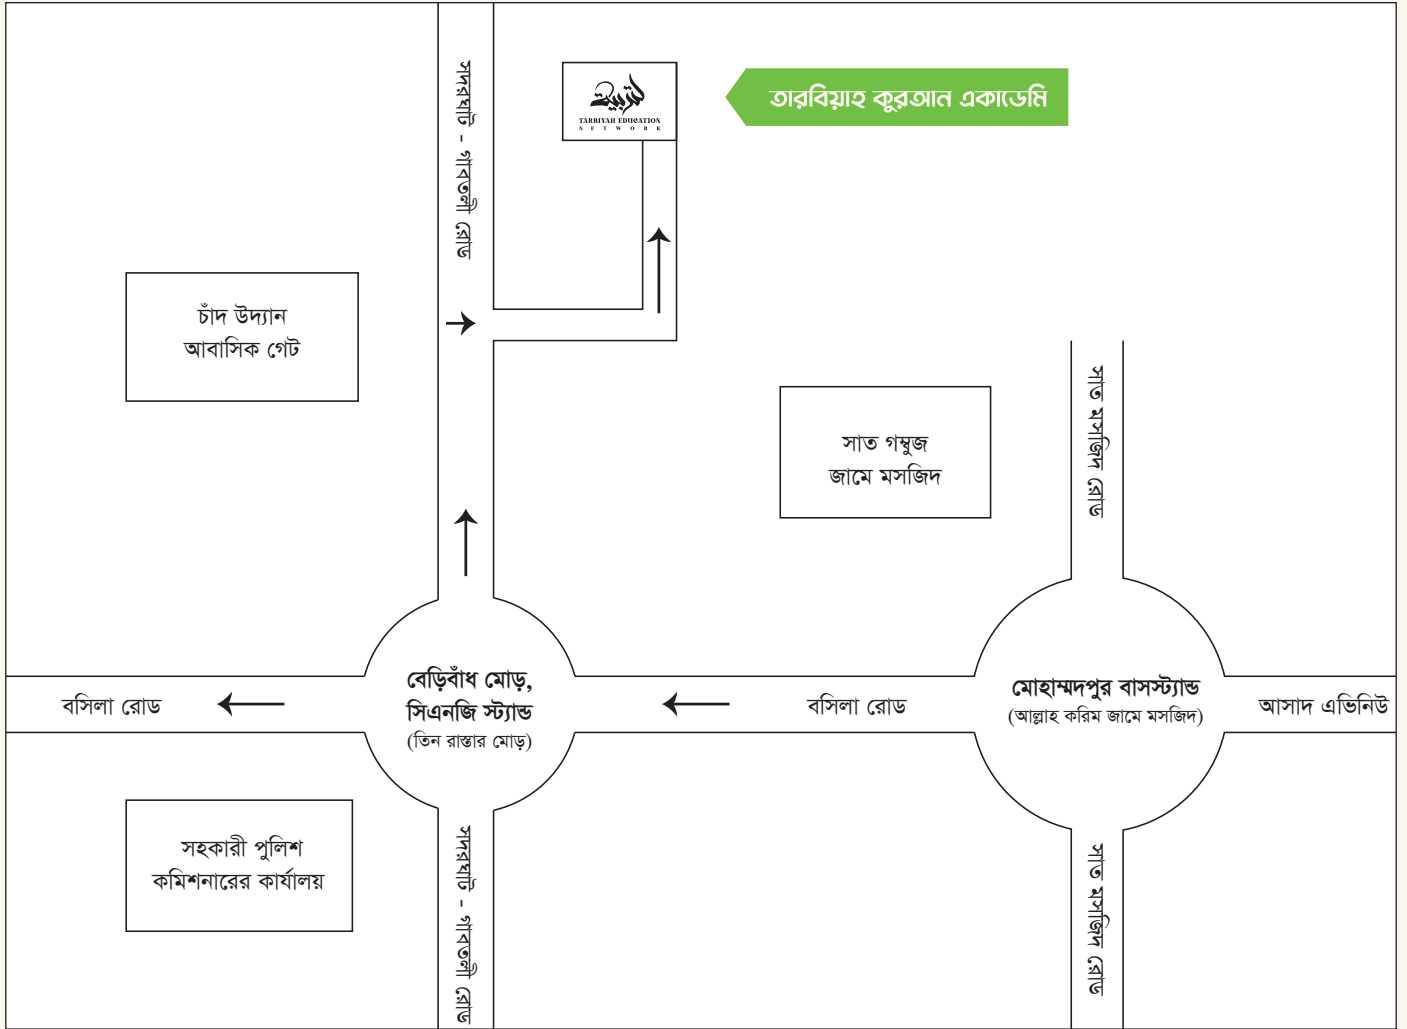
ঢাকা উদ্যান - বসিলা রোড

TARBIYAH EDUCATION NETWORK

তারবিয়াহ কুরআন একাডেমি

চাঁদ উদ্যান আবাসিক গেট

সাত গম্বুজ জামে মসজিদ

সাত মসজিদ রোড

বেড়িবাঁধ মোড়, সিএনজি স্ট্যান্ড (তিন রাস্তার মোড়)

বসিলা রোড

বসিলা রোড

মোহাম্মদপুর বাসস্ট্যান্ড (আল্লাহ করিম জামে মসজিদ)

আসাদ এভিনিউ

সহকারী পুলিশ কমিশনারের কার্যালয়

ঢাকা উদ্যান - বসিলা রোড

সাত মসজিদ রোড